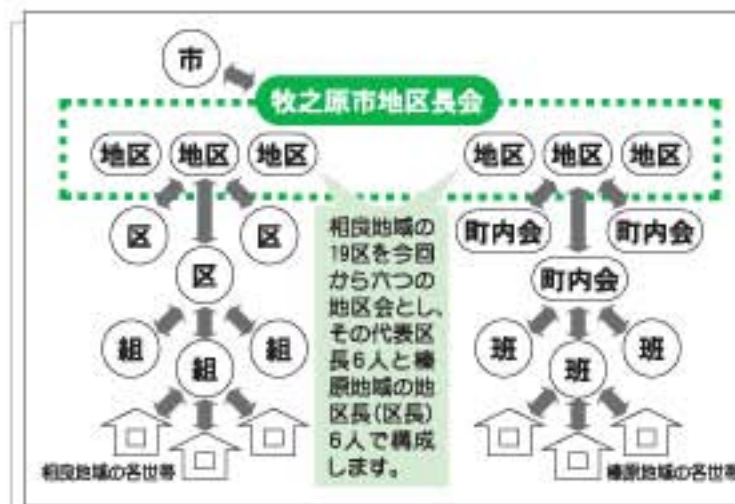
市

牧之原市地区長会

地区 地区 地区

地区 地区 地区

区 区

区

組 組

組

相良地域の各世帯

相良地域の19区を今回から六つの地区会とし、その代表区長6人と榛原地域の地区長(区長)6人で構成します。

町内会 町内会

町内会

班 班

班

榛原地域の各世帯